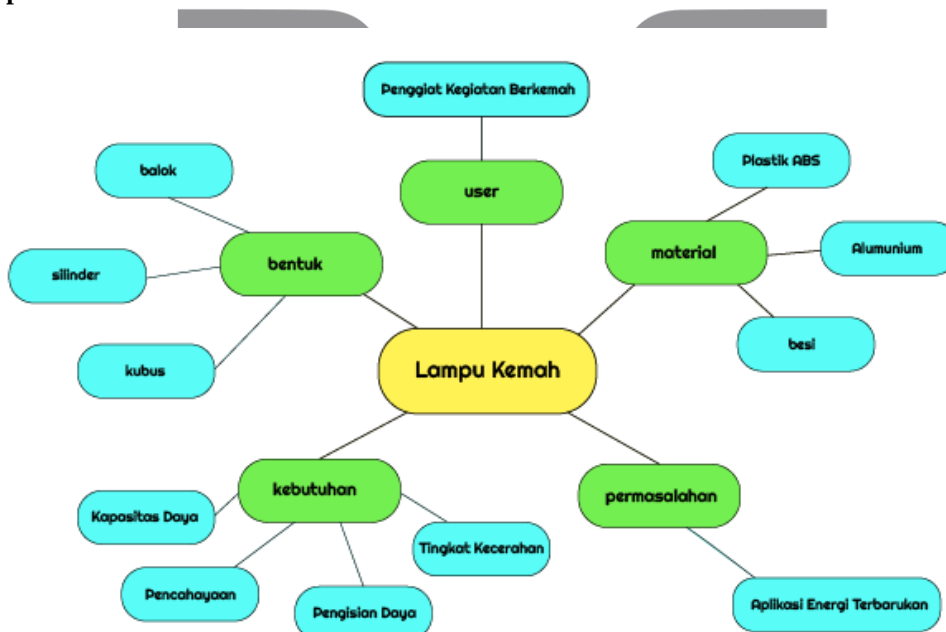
Penggiat Kegiatan Berkemah

user

balok

Plastik ABS

bentuk

material

Alumunium

silinder

besi

kubus

Lampu Kemah

kebutuhan

permasalahan

Kapasitas Daya

Tingkat Kecerahan

Pencahayaan

Pengisian Daya

Aplikasi Energi Terbarukan